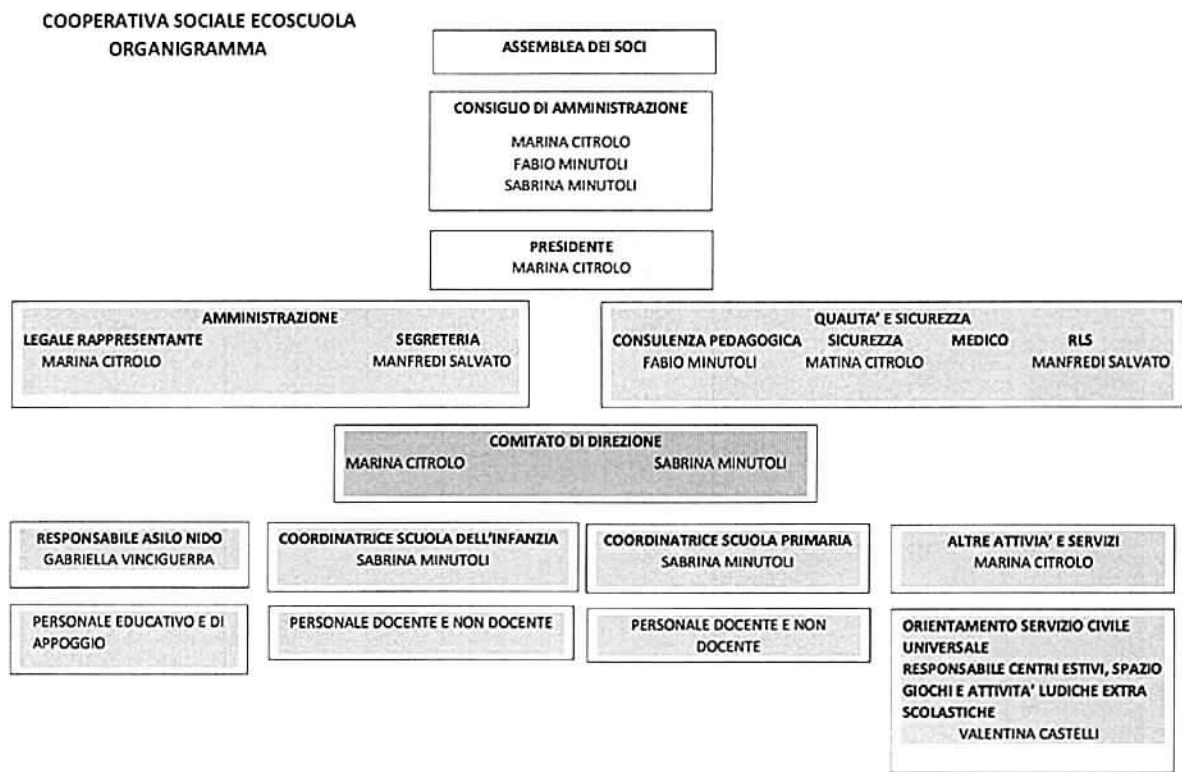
COOPERATIVA SOCIALE ECOSCUOLA
ORGANIGRAMMA

ASSEMBLEA DEI SOCI

CONSIGLIO DI AMMINISTRAZIONE
MARINA CITROLO
FABIO MINUTOLI
SABRINA MINUTOLI

PRESIDENTE
MARINA CITROLO

AMMINISTRAZIONE
LEGALE RAPPRESENTANTE
MARINA CITROLO
SEGRETERIA
MANFREDI SALVATO

QUALITA' E SICUREZZA
CONSULENZA PEDAGOGICA
FABIO MINUTOLI
SICUREZZA
MATINA CITROLO
MEDICO
RLS
MANFREDI SALVATO

COMITATO DI DIREZIONE
MARINA CITROLO
SABRINA MINUTOLI

RESPONSABILE ASILO NIDO
GABRIELLA VINCIGUERRA

PERSONALE EDUCATIVO E DI APPOGGIO

COORDINATRICE SCUOLA DELL'INFANZIA
SABRINA MINUTOLI

PERSONALE DOCENTE E NON DOCENTE

COORDINATRICE SCUOLA PRIMARIA
SABRINA MINUTOLI

PERSONALE DOCENTE E NON DOCENTE

ALTRE ATTIVIA' E SERVIZI
MARINA CITROLO

ORIENTAMENTO SERVIZIO CIVILE UNIVERSALE
RESPONSABILE CENTRI ESTIVI, SPAZIO GIOCHI E ATTIVITA' LUDICHE EXTRA SCOLASTICHE
VALENTINA CASTELLI